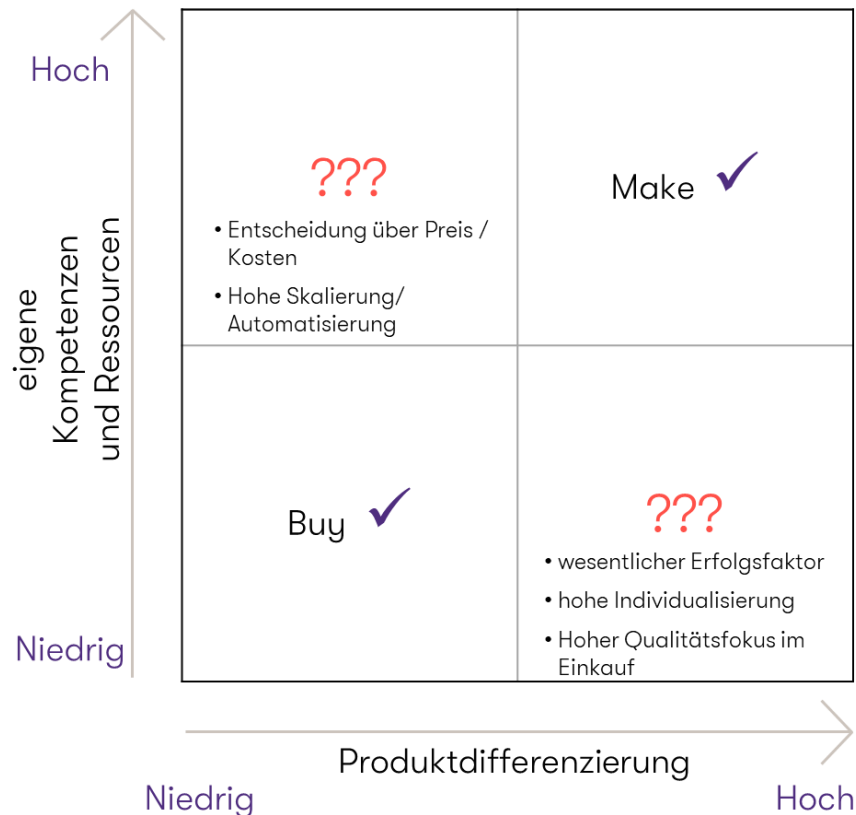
Hoch

eigene Kompetenzen und Ressourcen

Niedrig

???

• Entscheidung über Preis / Kosten

• Hohe Skalierung/ Automatisierung

Make ✓

Buy ✓

???

• wesentlicher Erfolgsfaktor

• hohe Individualisierung

• Hoher Qualitätsfokus im Einkauf

Produktdifferenzierung

Niedrig

Hoch